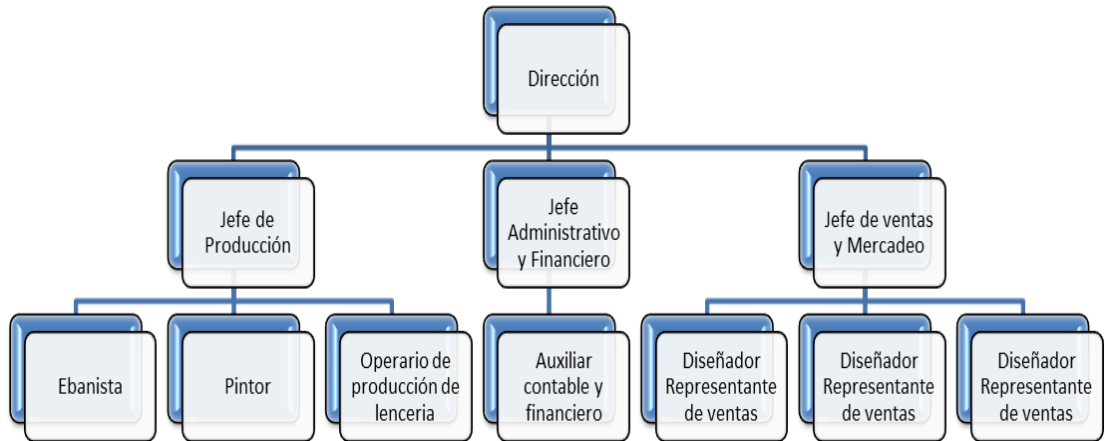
Dirección

Jefe de Producción

Jefe Administrativo y Financiero

Jefe de ventas y Mercadeo

Ebanista

Pintor

Operario de producción de lenceria

Auxiliar contable y financiero

Diseñador Representante de ventas

Diseñador Representante de ventas

Diseñador Representante de ventas